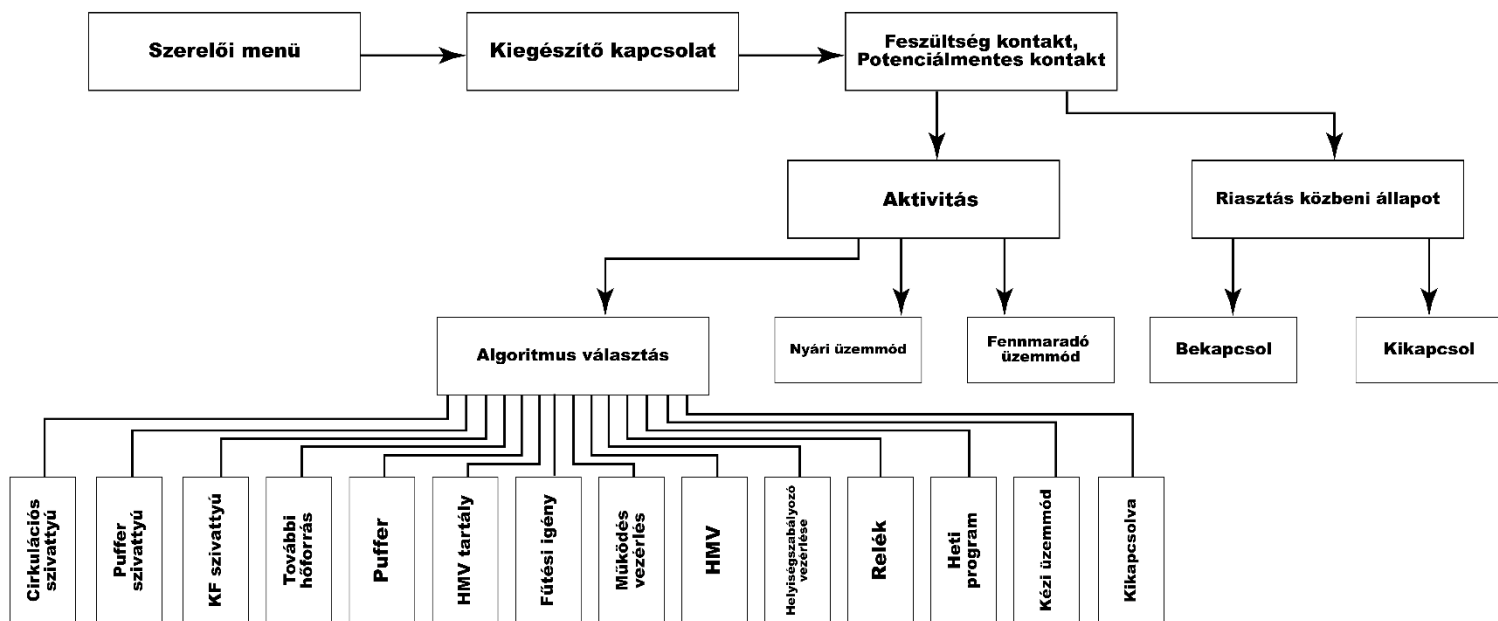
Szerelői menü

Kiegészítő kapcsolat

Feszültség kontakt, Potenciálmentes kontakt

Aktivitás

Riasztás közbeni állapot

Algoritmus választás

Nyári üzemmód

Fennmaradó üzemmód

Bekapcsol

Kikapcsol

Cirkulációs szivattyú

Puffer szivattyú

KF szivattyú

További hőforrás

Puffer

HMV tartály

Fűtési igény

Működés vezérlés

HMV

Helyiségszabályozó vezérlése

Relék

Heti program

Kézi üzemmód

Kikapcsolva